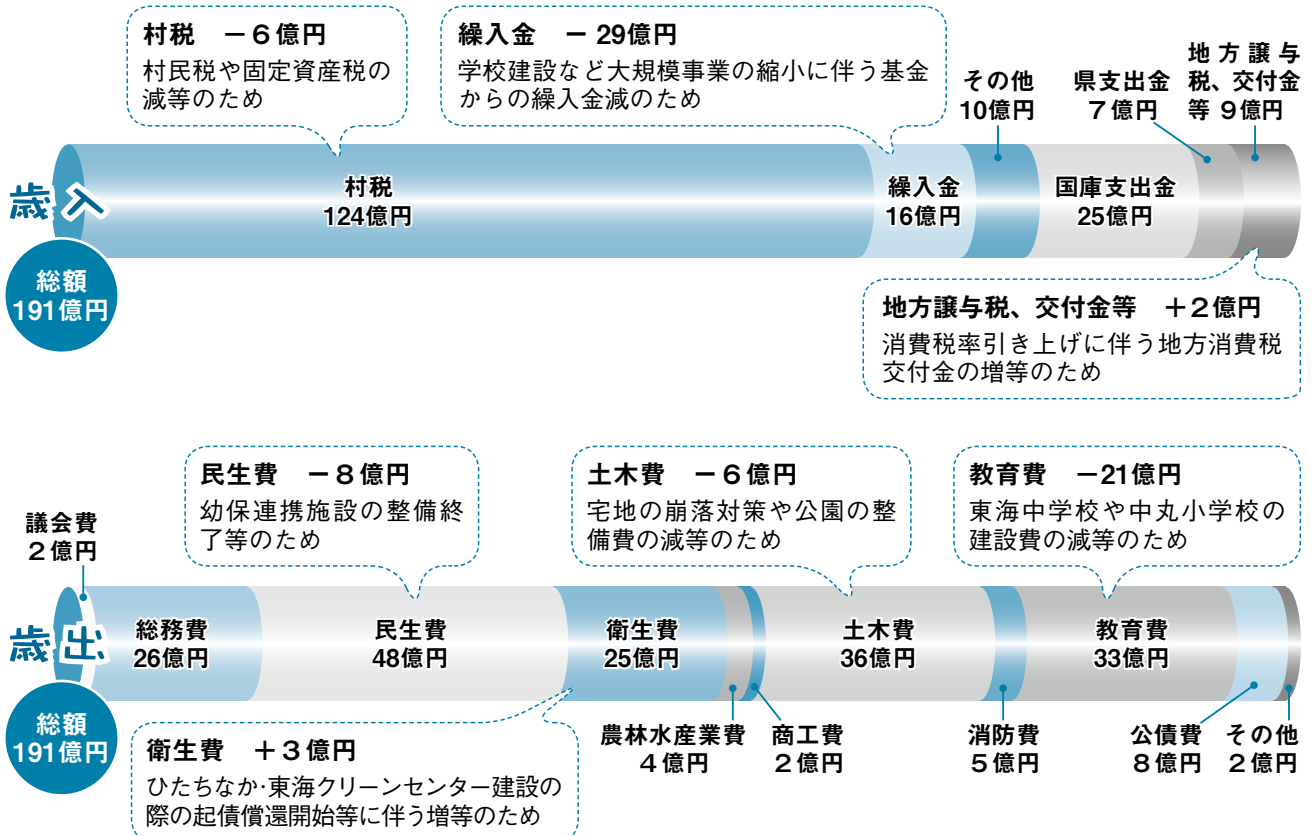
村税　－６億円
村民税や固定資産税の減等のため

繰入金　－ 29億円
学校建設など大規模事業の縮小に伴う基金からの繰入金減のため

その他
10億円

県支出金
７億円

地方譲与税、交付金等 ９億円

歳入

村税
124億円

繰入金
16億円

国庫支出金
25億円

総額
191億円

地方譲与税、交付金等　＋２億円
消費税率引き上げに伴う地方消費税交付金の増等のため

民生費　－８億円
幼保連携施設の整備終了等のため

土木費　－６億円
宅地の崩落対策や公園の整備費の減等のため

教育費　－21億円
東海中学校や中丸小学校の建設費の減等のため

議会費
２億円

歳出

総務費
26億円

民生費
48億円

衛生費
25億円

土木費
36億円

教育費
33億円

総額
191億円

衛生費　＋３億円
ひたちなか·東海クリーンセンター建設の際の起債償還開始等に伴う増等のため

農林水産業費
４億円

商工費
２億円

消防費
５億円

公債費
８億円

その他
２億円